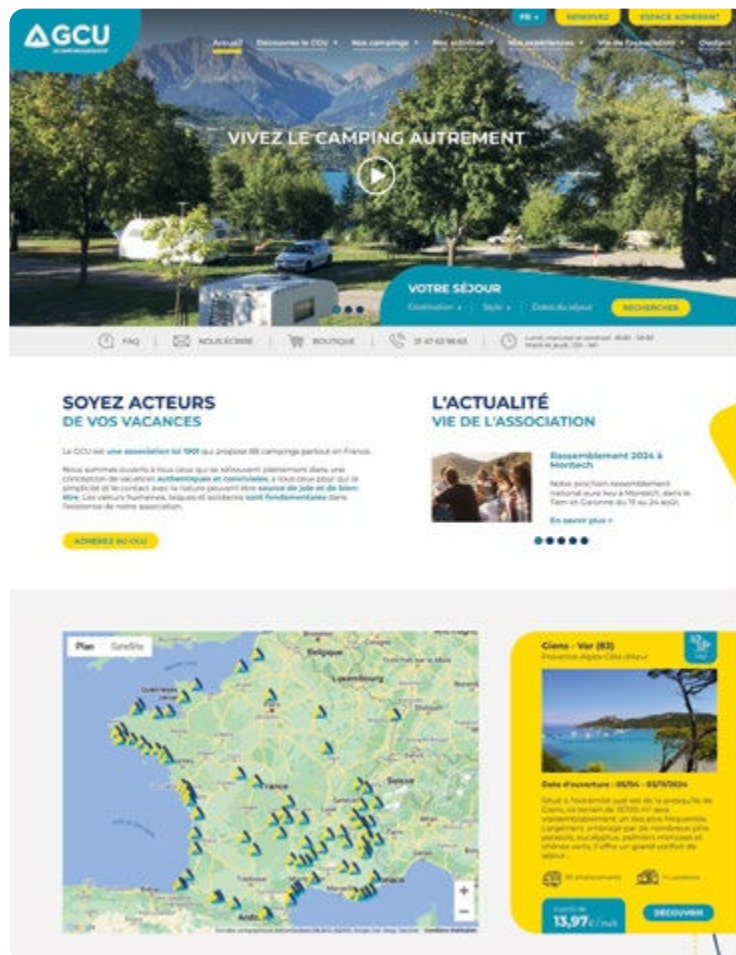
GCU

FR ▾ RÉSERVEZ ESPACE ADHÉRENT

Accueil Découvrez le GCU ▾ Nos campings ▾ Nos activités ▾ Nos expériences ▾ Vie de l'association ▾ Contact

VIVEZ LE CAMPING AUTREMENT

VOTRE SÉJOUR

Destination ▾ Style ▾ Dates du séjour RECHERCHER

FAQ | NOUS ÉCRIRE | BOUTIQUE | 01 47 63 98 63 | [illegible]

SOYEZ ACTEURS
DE VOS VACANCES

Le GCU est une association loi 1901 qui propose 88 campings partout en France.

Nous sommes ouverts à tous ceux qui se retrouvent pleinement dans une conception de vacances authentiques et conviviales, à tous ceux pour qui la simplicité et le contact avec la nature peuvent être source de joie et de bien-être. Les valeurs humaines, laïques et solidaires sont fondamentales dans l'existence de notre association.

ADHÉREZ AU GCU

L'ACTUALITÉ
VIE DE L'ASSOCIATION

Rassemblement 2024 à Monbech

Notre prochain rassemblement national aura lieu à Monbech, dans le Tarn et Garonne du 15 au 24 août.

En savoir plus >

Plan Satellite

Belgique
Luxembourg
France
Suisse
Andorre

Ciens - Var (83)
Provence-Alpes-Côte d'Azur

Date d'ouverture : 05/04 - 03/11/2024

Situé à l'extrémité sud est de la presqu'île de Ciens, ce terrain de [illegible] est vraisemblablement un des plus fréquentés. Largement ombragé par de nombreux pins parasols, eucalyptus, palmiers mimosas et chênes verts, il offre un grand confort de séjour...

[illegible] emplacements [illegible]

À partir de
13,97 € / nuit

DÉCOUVRIR